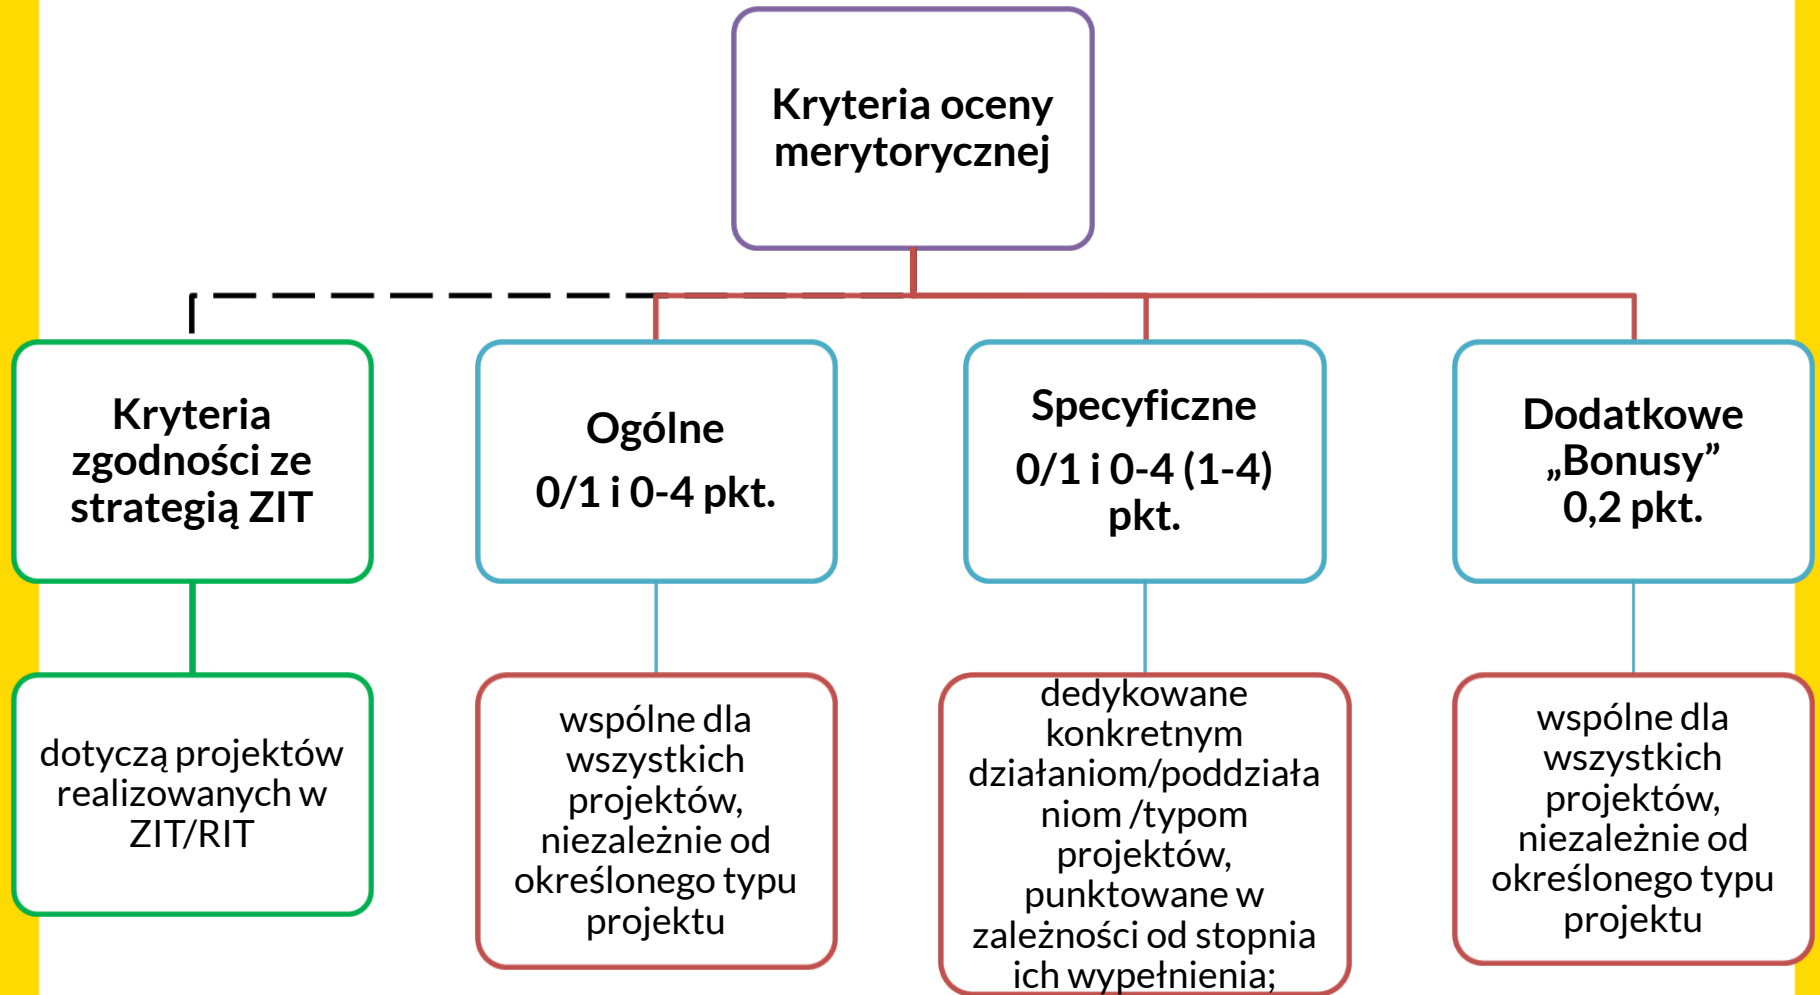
Kryteria oceny merytorycznej

Kryteria zgodności ze strategią ZIT

Ogólne
0/1 i 0-4 pkt.

Specyficzne
0/1 i 0-4 (1-4) pkt.

Dodatkowe „Bonusy”
0,2 pkt.

dotyczą projektów realizowanych w ZIT/RIT

wspólne dla wszystkich projektów, niezależnie od określonego typu projektu

dedykowane konkretnym działaniom/poddziałaniom /typom projektów, punktowane w zależności od stopnia ich wypełnienia;

wspólne dla wszystkich projektów, niezależnie od określonego typu projektu